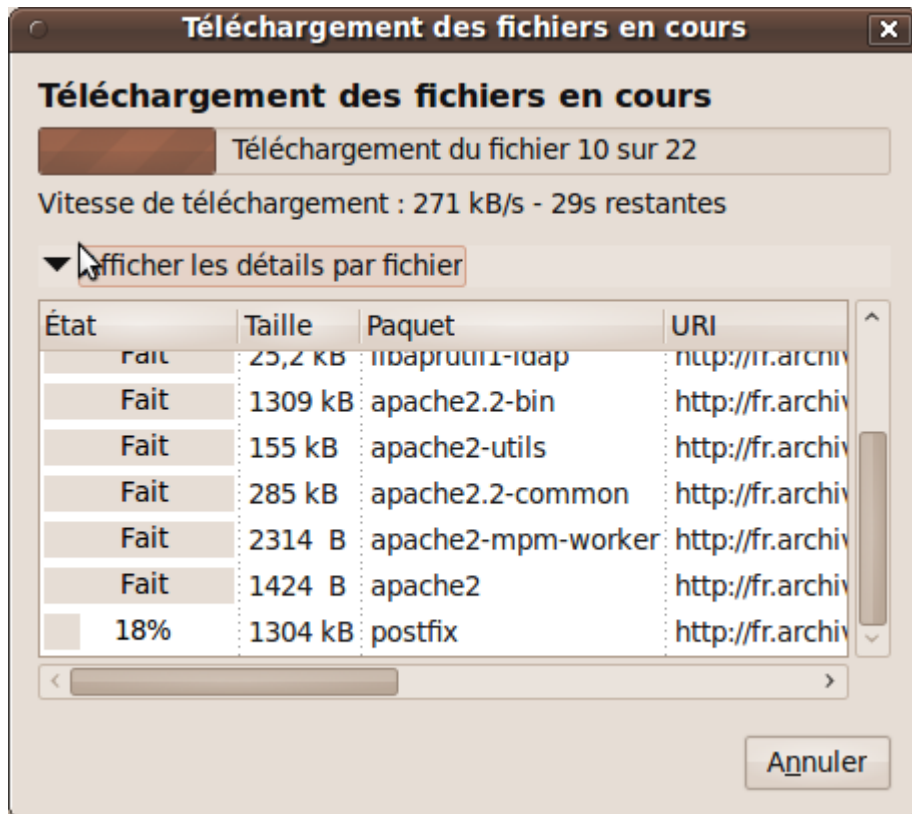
Téléchargement des fichiers en cours

Téléchargement des fichiers en cours

Téléchargement du fichier 10 sur 22

Vitesse de téléchargement : 271 kB/s - 29s restantes

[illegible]fficher les détails par fichier

| État | Taille | Paquet | URI |
|---|---|---|---|
| Fait | 25,2 kB | libaprutil1-ldap | http://fr.archiv |
| Fait | 1309 kB | apache2.2-bin | http://fr.archiv |
| Fait | 155 kB | apache2-utils | http://fr.archiv |
| Fait | 285 kB | apache2.2-common | http://fr.archiv |
| Fait | 2314 B | apache2-mpm-worker | http://fr.archiv |
| Fait | 1424 B | apache2 | http://fr.archiv |
| 18% | 1304 kB | postfix | http://fr.archiv |

Annuler